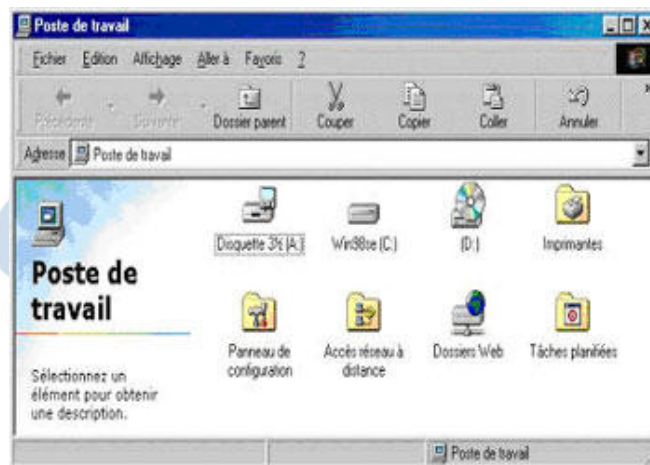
Poste de travail

Fichier Edition Affichage Aller à Favoris ?

Précédente Suivante Dossier parent Couper Copier Coller Annuler

Adresse Poste de travail

Poste de travail

Sélectionnez un élément pour obtenir une description.

Disquette 3½ (A:) Win98se (C:) (D:) Imprimantes

Panneau de configuration Accès réseau à distance Dossiers Web Tâches planifiées

Poste de travail